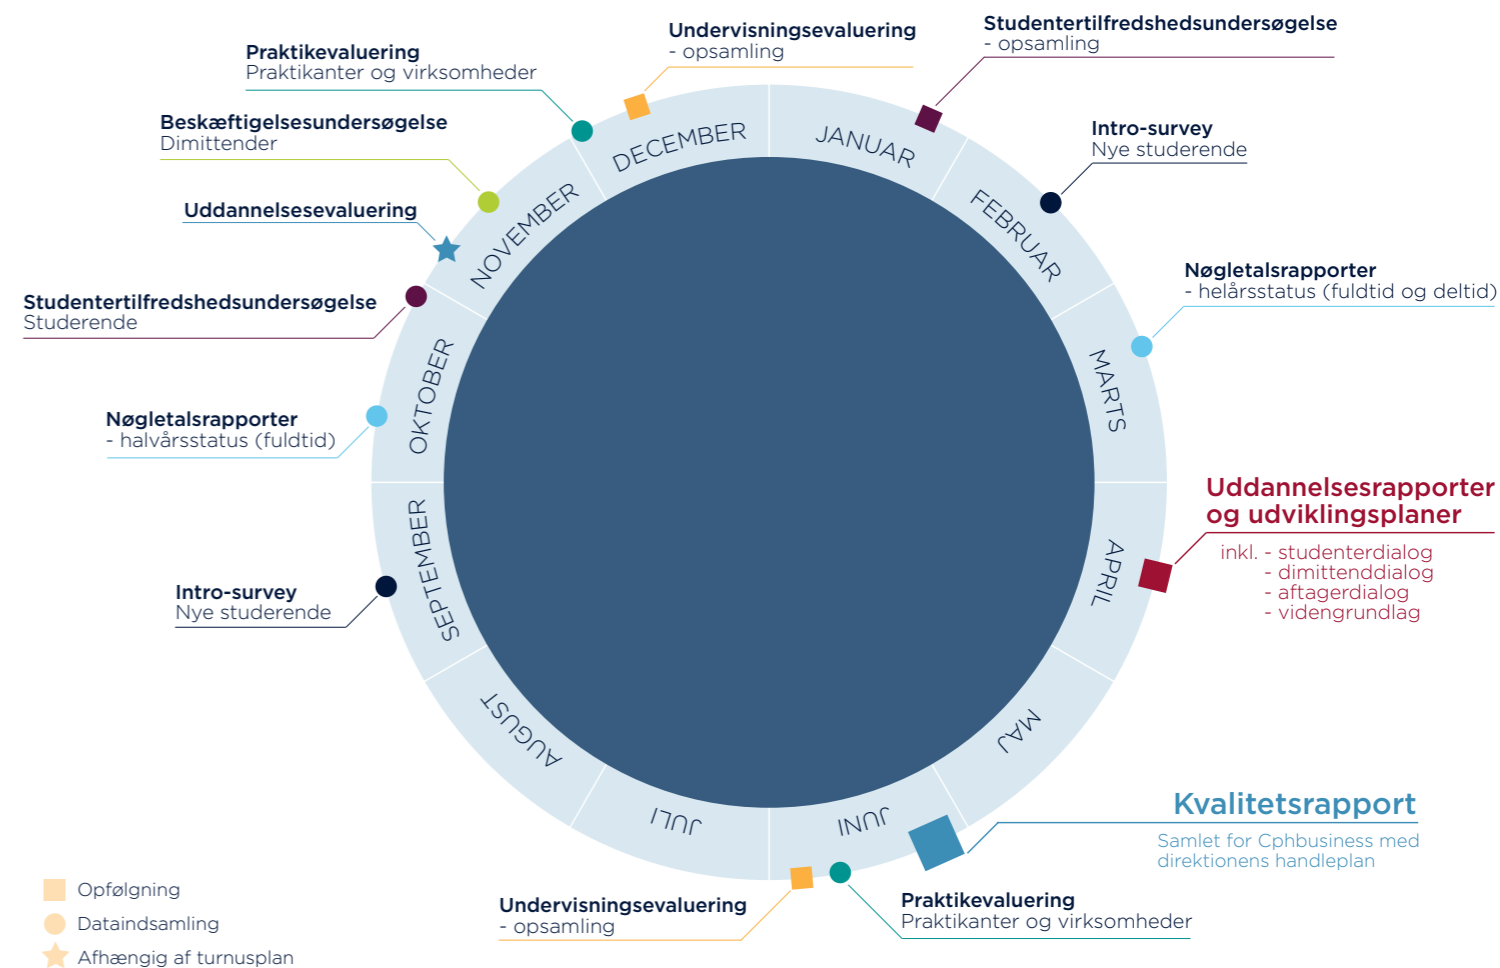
Undervisningsevaluering
- opsamling

Studentertilfredshedsundersøgelse
- opsamling

Praktikevaluering
Praktikanter og virksomheder

Beskæftigelsesundersøgelse
Dimittender

Intro-survey
Nye studerende

Uddannelsesevaluering

Nøgletalsrapporter
- helårsstatus (fuldtid og deltid)

Studentertilfredshedsundersøgelse
Studerende

Nøgletalsrapporter
- halvårsstatus (fuldtid)

Uddannelsesrapporter og udviklingsplaner
inkl. - studenterdialog
- dimittenddialog
- aftagerdialog
- videngrundlag

Intro-survey
Nye studerende

DECEMBER
JANUAR
FEBRUAR
MARTS
APRIL
MAJ
JUNI
JULI
AUGUST
SEPTEMBER
OKTOBER
NOVEMBER

Kvalitetsrapport
Samlet for Cphbusiness med direktionens handleplan

Opfølgning
Dataindsamling
Afhængig af turnusplan

Undervisningsevaluering
- opsamling

Praktikevaluering
Praktikanter og virksomheder